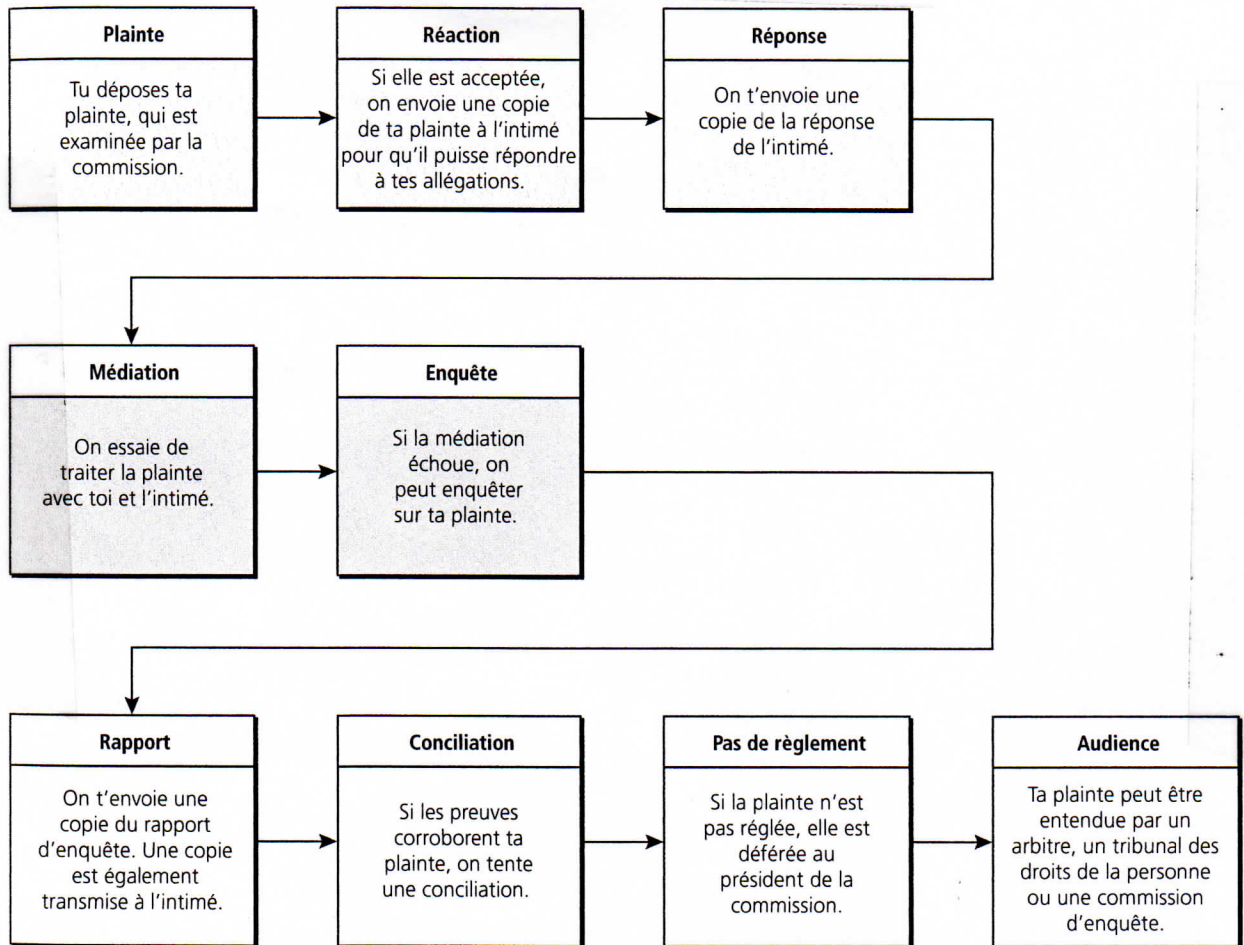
Plainte

Tu déposes ta plainte, qui est examinée par la commission.

Réaction

Si elle est acceptée, on envoie une copie de ta plainte à l'intimé pour qu'il puisse répondre à tes allégations.

Réponse

On t'envoie une copie de la réponse de l'intimé.

Médiation

On essaie de traiter la plainte avec toi et l'intimé.

Enquête

Si la médiation échoue, on peut enquêter sur ta plainte.

Rapport

On t'envoie une copie du rapport d'enquête. Une copie est également transmise à l'intimé.

Conciliation

Si les preuves corroborent ta plainte, on tente une conciliation.

Pas de règlement

Si la plainte n'est pas réglée, elle est déférée au président de la commission.

Audience

Ta plainte peut être entendue par un arbitre, un tribunal des droits de la personne ou une commission d'enquête.